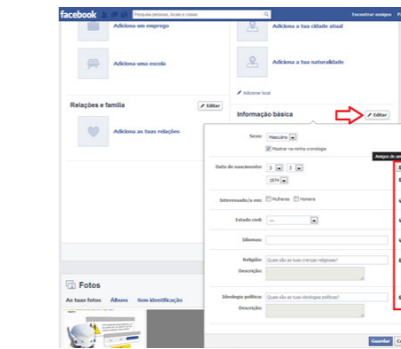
facebook Pesquisa pessoas, locais e coisas Encontrar amigos Início

Adiciona um emprego

Adiciona uma escola

Adiciona a tua cidade atual

Adiciona a tua naturalidade

Adicionar local

Relações e família ✎ Editar

Adiciona as tuas relações

Informação básica ✎ Editar

Sexo: Masculino
☑ Mostrar na minha cronologia

Amigos de amigos

Data de nascimento: 3 3 1974

Interessado/a em: ☐ Mulheres ☐ Homens

Estado civil: ---

Idiomas:

Religião: Quais são as tuas crenças religiosas?

Descrição:

Ideologia política: Quais são as tuas ideologias políticas?

Descrição:

Fotos

As tuas fotos Álbuns Sem identificação

Guardar